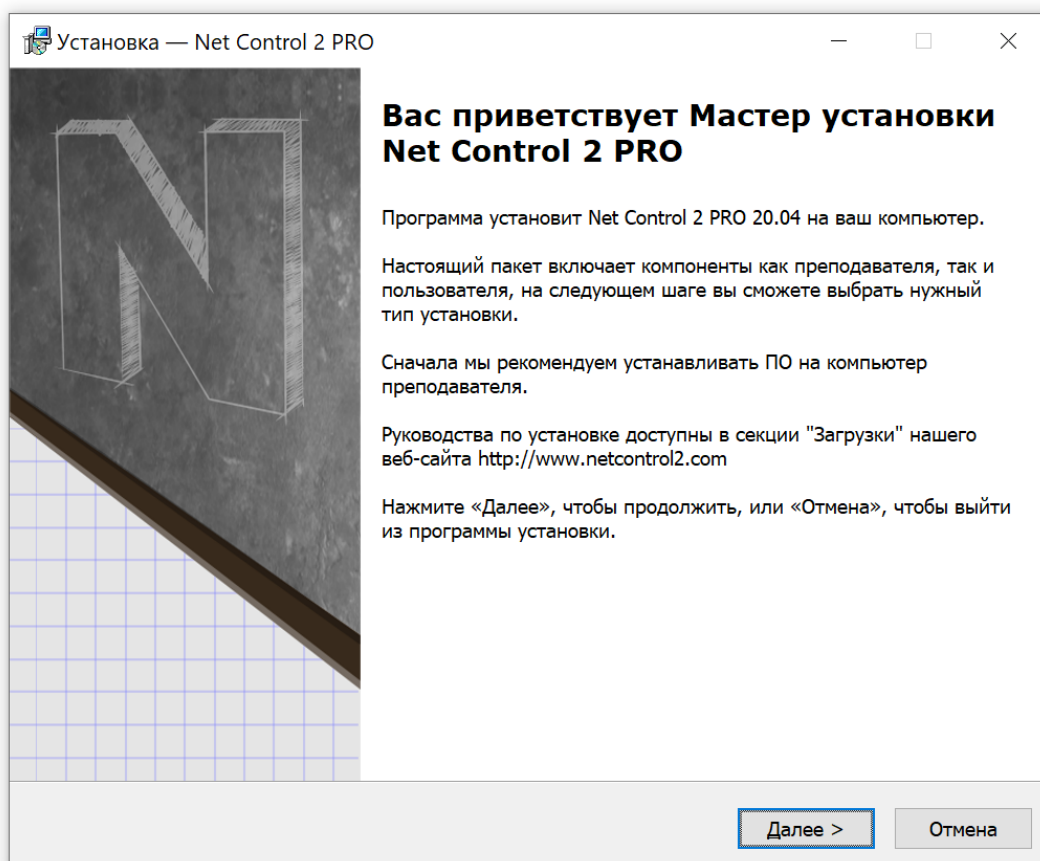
Установка — Net Control 2 PRO

Вас приветствует Мастер установки Net Control 2 PRO

Программа установит Net Control 2 PRO 20.04 на ваш компьютер.

Настоящий пакет включает компоненты как преподавателя, так и пользователя, на следующем шаге вы сможете выбрать нужный тип установки.

Сначала мы рекомендуем устанавливать ПО на компьютер преподавателя.

Руководства по установке доступны в секции "Загрузки" нашего веб-сайта http://www.netcontrol2.com

Нажмите «Далее», чтобы продолжить, или «Отмена», чтобы выйти из программы установки.

Далее >

Отмена